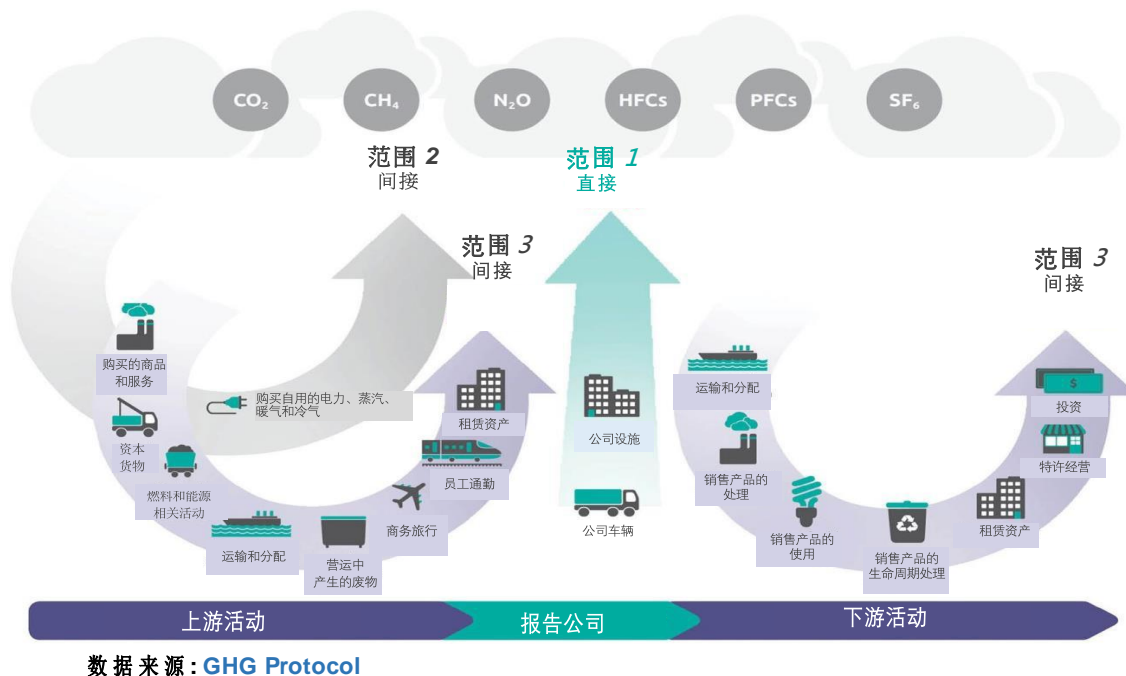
$CO_2$ $CH_4$ $N_2O$ HFCs PFCs $SF_6$

范围 2
间接

范围 1
直接

范围 3
间接

范围 3
间接

购买的商品和服务

购买自用的电力、蒸汽、暖气和冷气

资本货物

燃料和能源相关活动

运输和分配

营运中产生的废物

商务旅行

员工通勤

租赁资产

公司设施

公司车辆

运输和分配

销售产品的处理

销售产品的使用

销售产品的生命周期处理

租赁资产

特许经营

投资

上游活动

报告公司

下游活动

数据来源：GHG Protocol